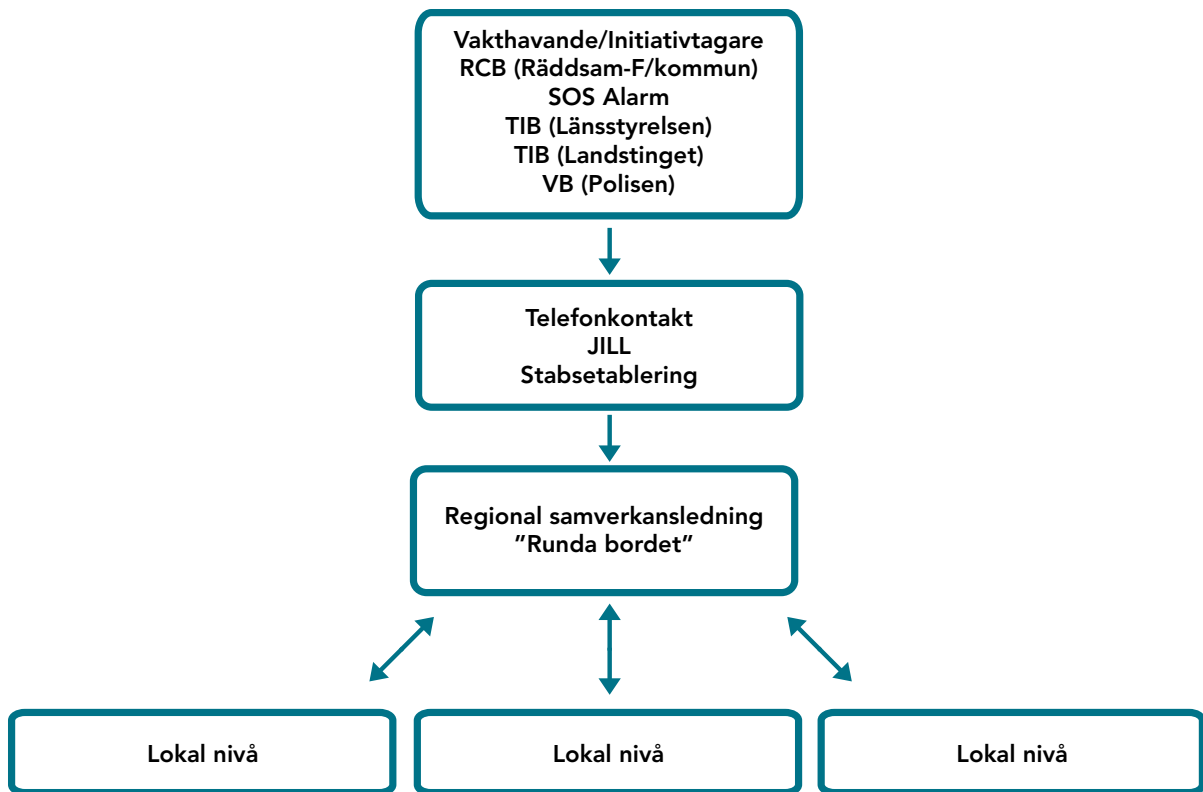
Vakthavande/Initiativtagare
RCB (Räddsam-F/kommun)
SOS Alarm
TIB (Länsstyrelsen)
TIB (Landstinget)
VB (Polisen)

Telefonkontakt
JILL
Stabsetablering

Regional samverkansledning
”Runda bordet”

Lokal nivå

Lokal nivå

Lokal nivå